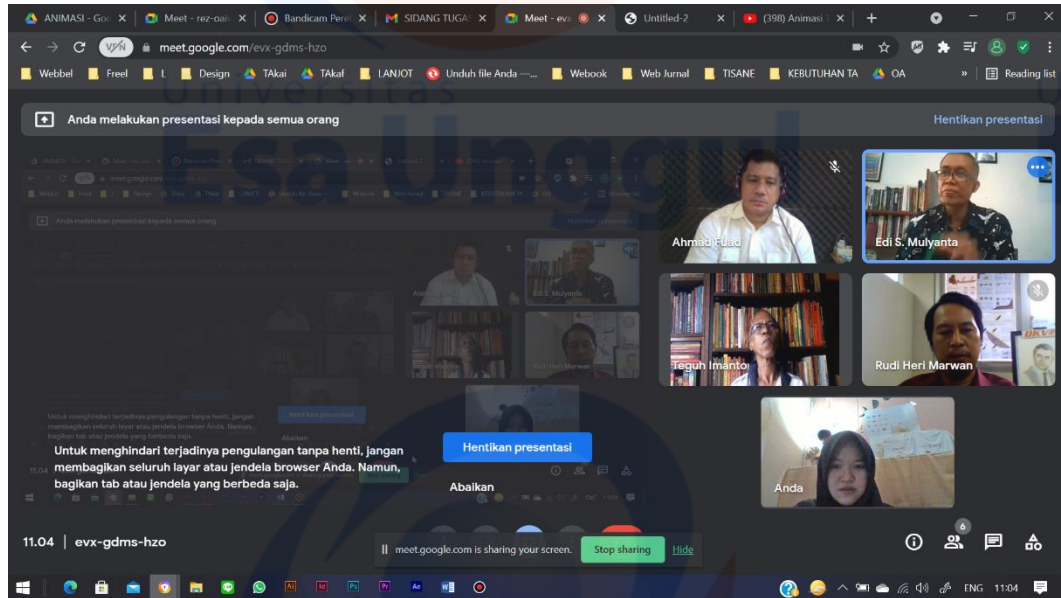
ANIMASI - Goo ✕ | Meet - rez-oaiv ✕ | Bandicam Pere ✕ | SIDANG TUGAS ✕ | Meet - evx ✕ | Untitled-2 ✕ | (398) Animasi ✕ | +

meet.google.com/evx-gdms-hzo

Webbel | Freel | L | Design | TAkai | TAkaf | LANJOT | Unduh file Anda —... | Webook | Web Jurnal | TISANE | KEBUTUHAN TA | OA | » | Reading list

Universitas Esa Unggul

Anda melakukan presentasi kepada semua orang

Hentikan presentasi

Ahmad Fuad

Edi S. Mulyanta

Teguh Imanto

Rudi Heri Marwan

Anda

Untuk menghindari terjadinya pengulangan tanpa henti, jangan membagikan seluruh layar atau jendela browser Anda. Namun, bagikan tab atau jendela yang berbeda saja.

Hentikan presentasi

Abaikan

11.04 | evx-gdms-hzo

6

meet.google.com is sharing your screen. Stop sharing Hide

ENG 11:04